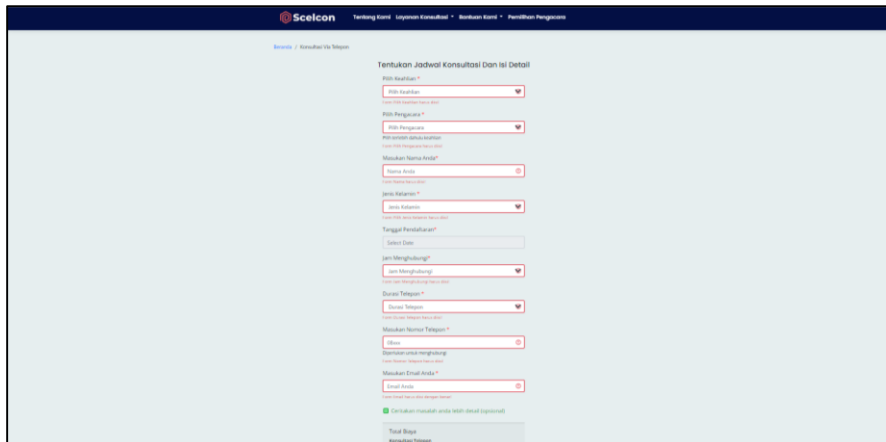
Scelcon Tentang Kami Layanan Konsultasi Bantuan Kami Pemilihan Pengacara

Beranda / Konsultasi Via Telepon

Tentukan Jadwal Konsultasi Dan Isi Detail

Pilih Keahlian *

Pilih Keahlian

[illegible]

Pilih Pengacara *

Pilih Pengacara

Pilih terlebih dahulu keahlian

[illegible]

Masukan Nama Anda*

Nama Anda

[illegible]

Jenis Kelamin *

Jenis Kelamin

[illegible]

Tanggal Pendaftaran*

Select Date

Jam Menghubungi*

Jam Menghubungi

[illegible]

Durasi Telepon *

Durasi Telepon

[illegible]

Masukan Nomor Telepon *

08xxx

Diperlukan untuk menghubungi

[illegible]

Masukan Email Anda *

Email Anda

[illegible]

Ceritakan masalah anda lebih detail (optional)

Total Biaya

Konsultasi Telepon